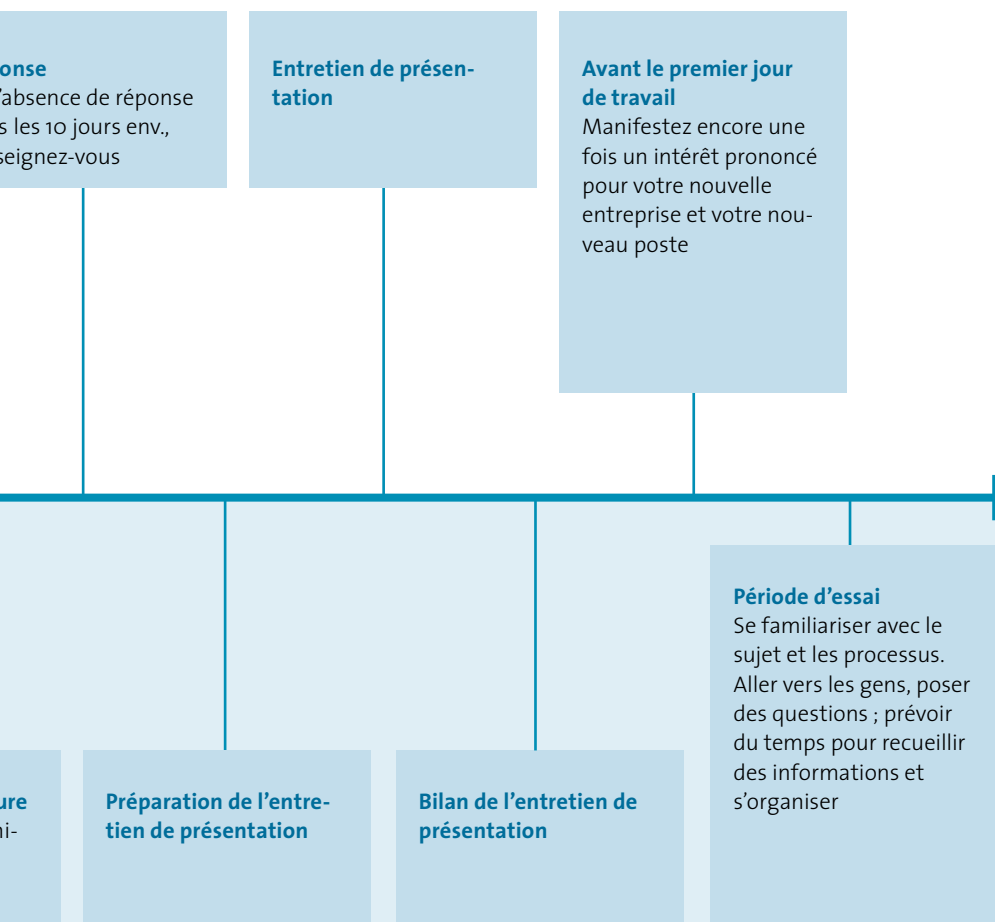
onse
'absence de réponse
s les 10 jours env.,
seignez-vous

Entretien de présentation

Avant le premier jour de travail
Manifestez encore une fois un intérêt prononcé pour votre nouvelle entreprise et votre nouveau poste

ure
ni-

Préparation de l'entretien de présentation

Bilan de l'entretien de présentation

Période d'essai
Se familiariser avec le sujet et les processus. Aller vers les gens, poser des questions ; prévoir du temps pour recueillir des informations et s'organiser